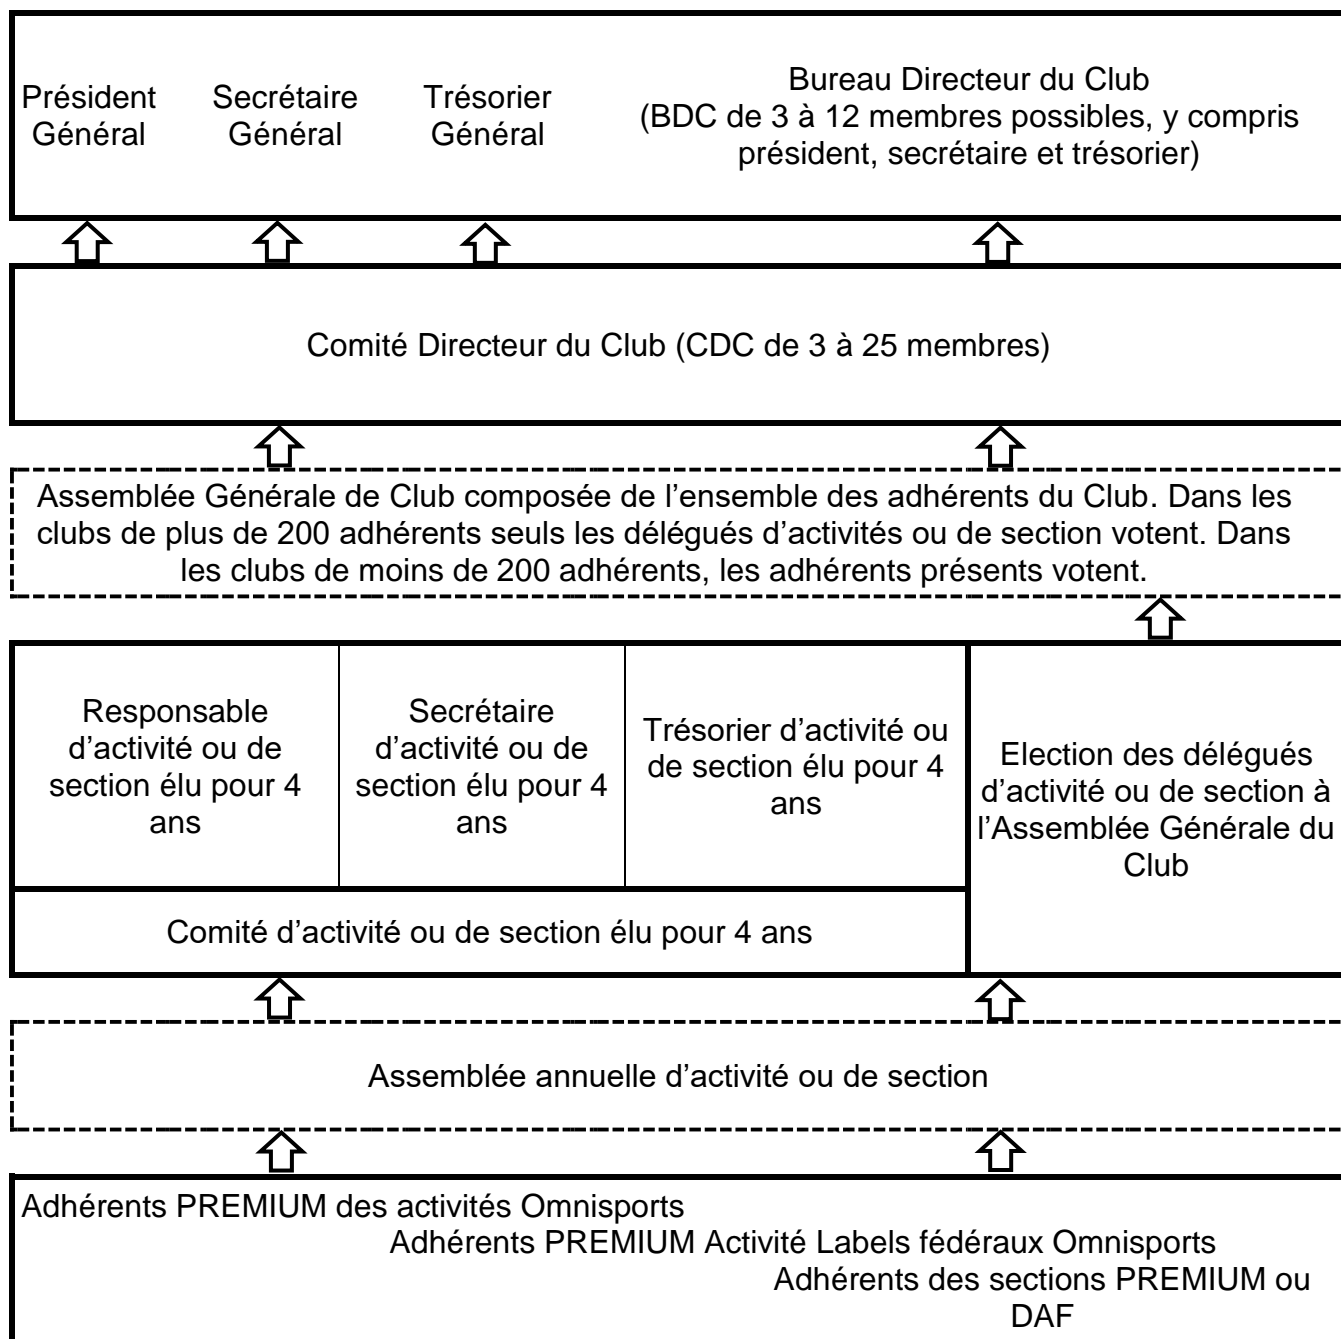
Président Général

Secrétaire Général

Trésorier Général

Bureau Directeur du Club (BDC de 3 à 12 membres possibles, y compris président, secrétaire et trésorier)

Comité Directeur du Club (CDC de 3 à 25 membres)

Assemblée Générale de Club composée de l'ensemble des adhérents du Club. Dans les clubs de plus de 200 adhérents seuls les délégués d'activités ou de section votent. Dans les clubs de moins de 200 adhérents, les adhérents présents votent.

Responsable d'activité ou de section élu pour 4 ans

Secrétaire d'activité ou de section élu pour 4 ans

Trésorier d'activité ou de section élu pour 4 ans

Election des délégués d'activité ou de section à l'Assemblée Générale du Club

Comité d'activité ou de section élu pour 4 ans

Assemblée annuelle d'activité ou de section

Adhérents PREMIUM des activités Omnisports

Adhérents PREMIUM Activité Labels fédéraux Omnisports

Adhérents des sections PREMIUM ou DAF